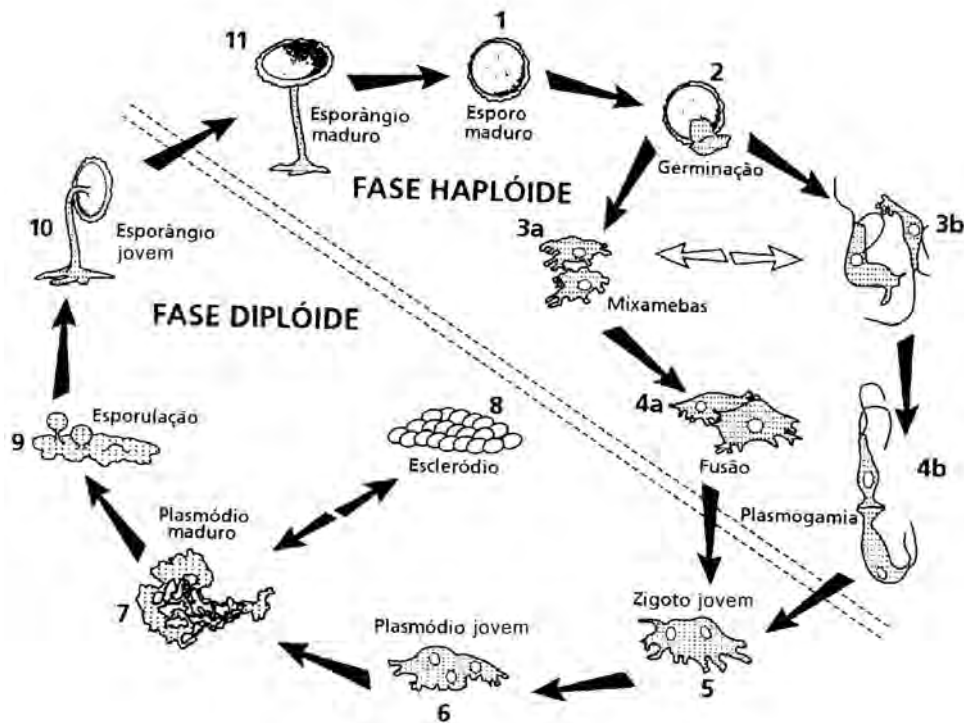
11
Esporângio maduro

1
Esporo maduro

2
Germinação

FASE HAPLÓIDE

3a
Mixamebas

3b

10
Esporângio jovem

FASE DIPLÓIDE

4a
Fusão

4b
Plasmogamia

9
Esporulação

8
Escleródio

Plasmódio maduro

7

Zigoto jovem
5

Plasmódio jovem
6